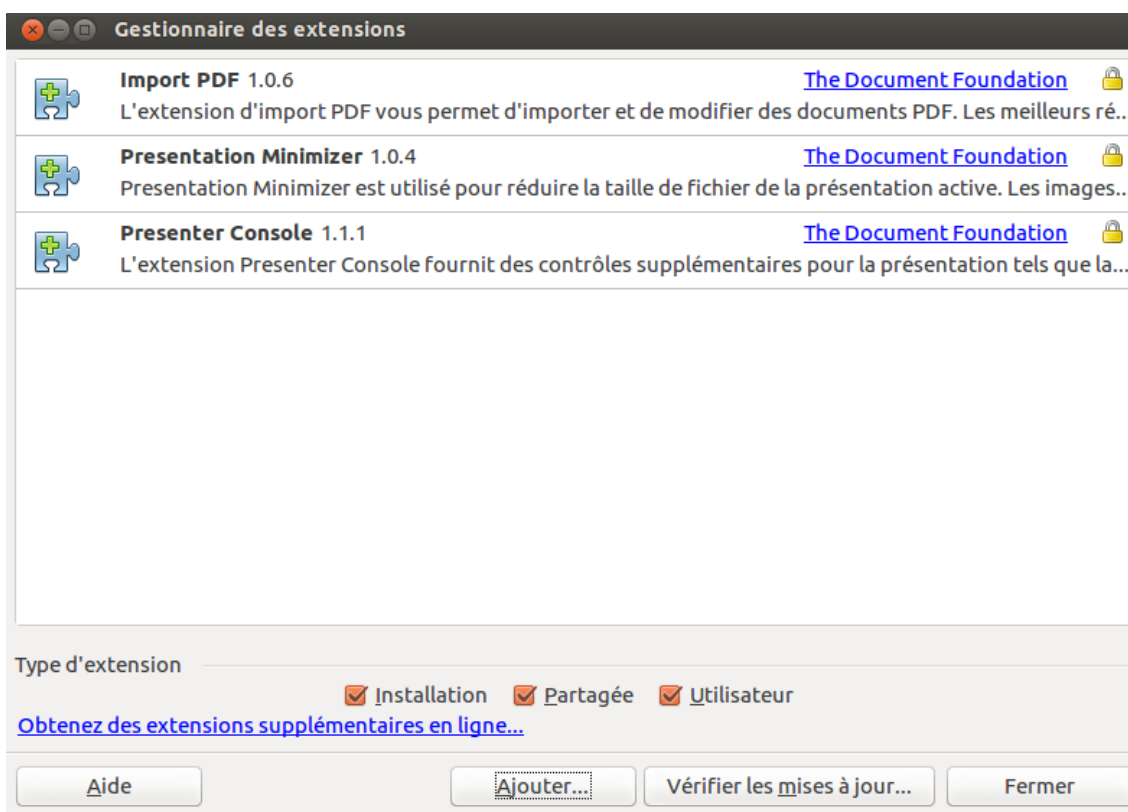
Gestionnaire des extensions

Import PDF 1.0.6 The Document Foundation
L'extension d'import PDF vous permet d'importer et de modifier des documents PDF. Les meilleurs ré...

Presentation Minimizer 1.0.4 The Document Foundation
Presentation Minimizer est utilisé pour réduire la taille de fichier de la présentation active. Les images...

Presenter Console 1.1.1 The Document Foundation
L'extension Presenter Console fournit des contrôles supplémentaires pour la présentation tels que la...

Type d'extension
Installation Partagée Utilisateur
Obtenez des extensions supplémentaires en ligne...

Aide Ajouter... Vérifier les mises à jour... Fermer